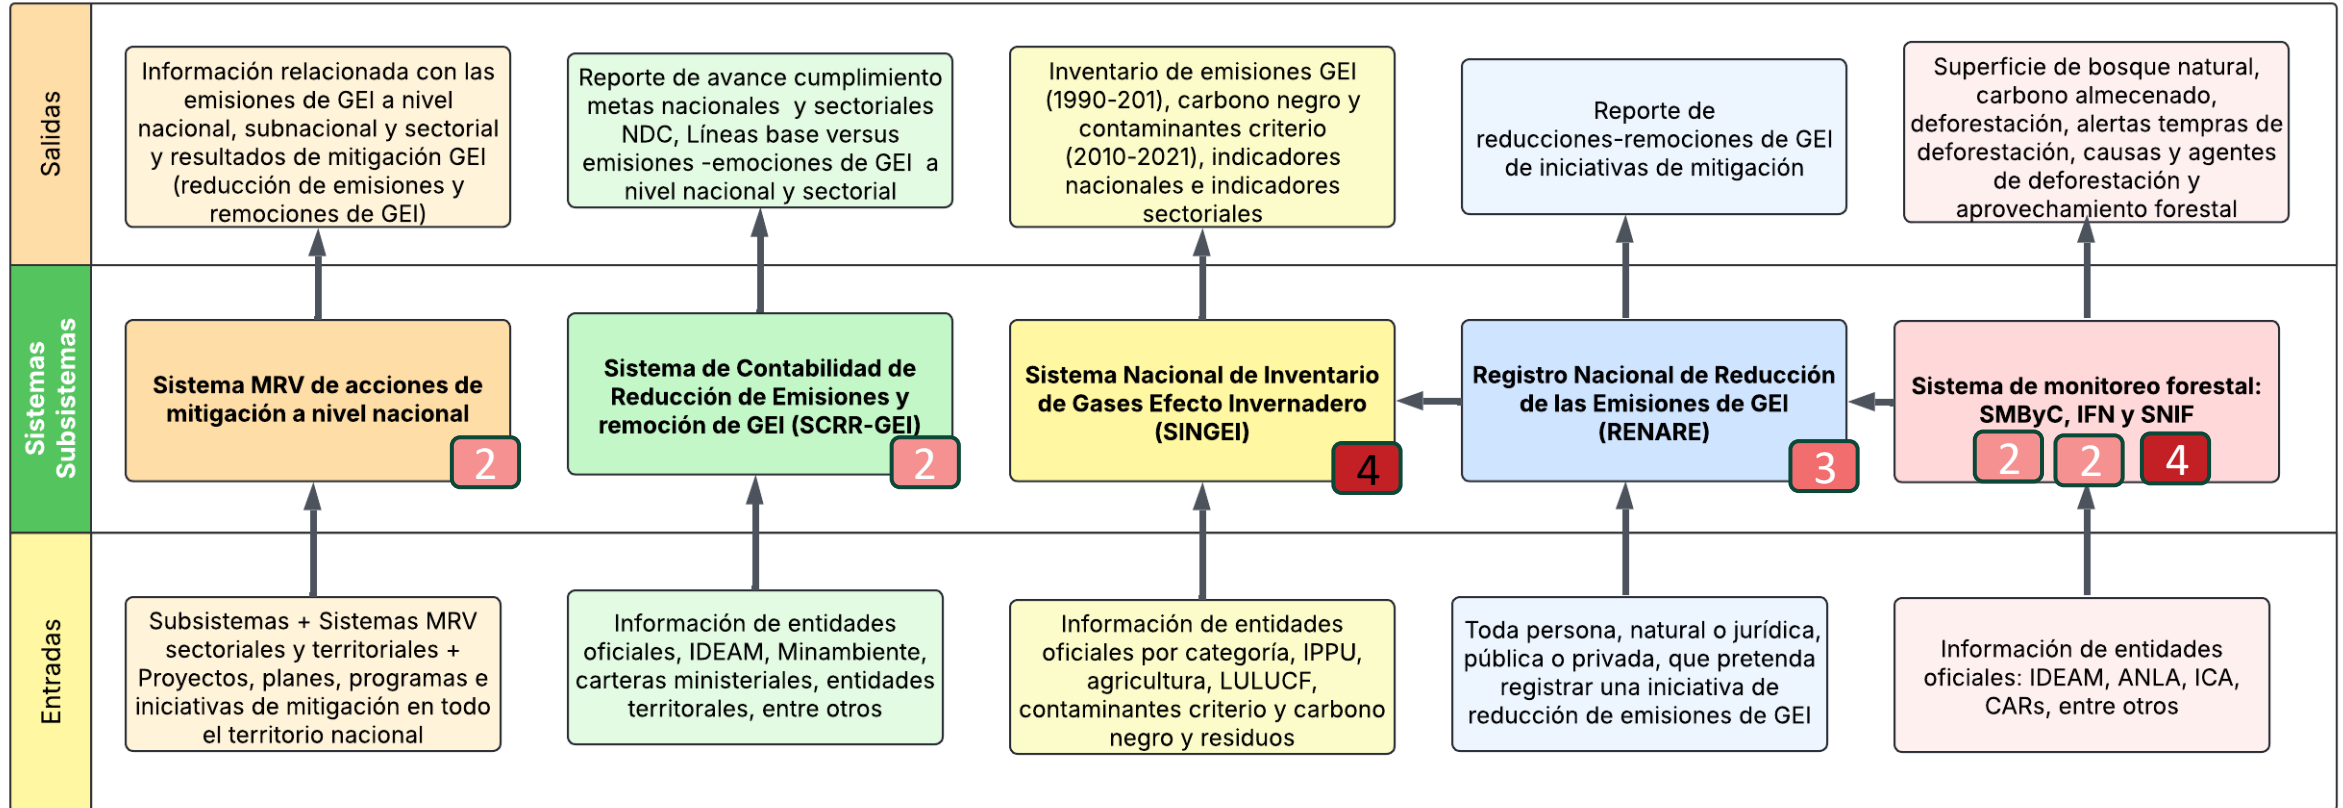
Salidas

Información relacionada con las emisiones de GEI a nivel nacional, subnacional y sectorial y resultados de mitigación GEI (reducción de emisiones y remociones de GEI)

Reporte de avance cumplimiento metas nacionales y sectoriales NDC, Líneas base versus emisiones -emociones de GEI a nivel nacional y sectorial

Inventario de emisiones GEI (1990-201), carbono negro y contaminantes criterio (2010-2021), indicadores nacionales e indicadores sectoriales

Reporte de reducciones-remociones de GEI de iniciativas de mitigación

Superficie de bosque natural, carbono almecenado, deforestación, alertas tempras de deforestación, causas y agentes de deforestación y aprovechamiento forestal

Sistemas Subsistemas

Sistema MRV de acciones de mitigación a nivel nacional

2

Sistema de Contabilidad de Reducción de Emisiones y remoción de GEI (SCRR-GEI)

2

Sistema Nacional de Inventario de Gases Efecto Invernadero (SINGEI)

4

Registro Nacional de Reducción de las Emisiones de GEI (RENARE)

3

Sistema de monitoreo forestal: SMByC, IFN y SNIF

2 2 4

Entradas

Subsistemas + Sistemas MRV sectoriales y territoriales + Proyectos, planes, programas e iniciativas de mitigación en todo el territorio nacional

Información de entidades oficiales, IDEAM, Minambiente, carteras ministeriales, entidades territorales, entre otros

Información de entidades oficiales por categoría, IPPU, agricultura, LULUCF, contaminantes criterio y carbono negro y residuos

Toda persona, natural o jurídica, pública o privada, que pretenda registrar una iniciativa de reducción de emisiones de GEI

Información de entidades oficiales: IDEAM, ANLA, ICA, CARs, entre otros